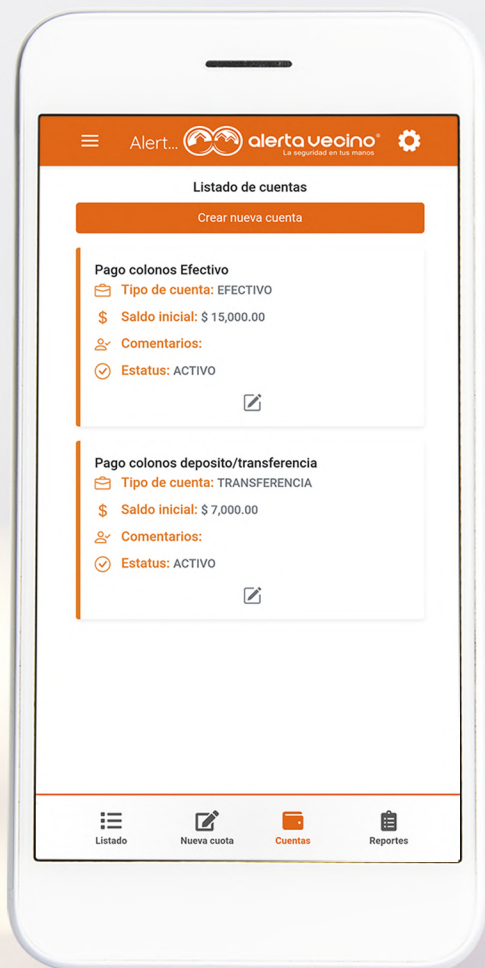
Alert... alerta vecino®
La seguridad en tus manos

Listado de cuentas

Crear nueva cuenta

Pago colonos Efectivo
Tipo de cuenta: EFECTIVO
Saldo inicial: $ 15,000.00
Comentarios:
Estatus: ACTIVO

Pago colonos deposito/transferencia
Tipo de cuenta: TRANSFERENCIA
Saldo inicial: $ 7,000.00
Comentarios:
Estatus: ACTIVO

Listado
Nueva cuota
Cuentas
Reportes